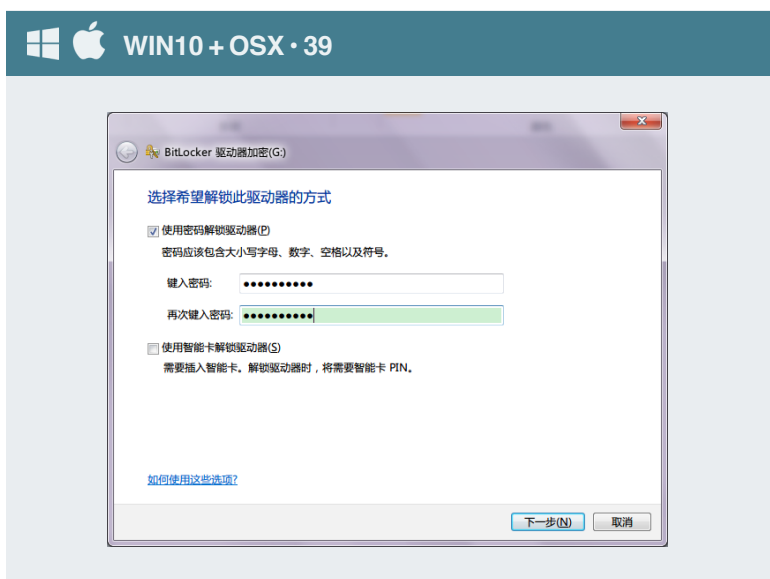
WIN10 + OSX • 39

BitLocker 驱动器加密(G:)

选择希望解锁此驱动器的方式

使用密码解锁驱动器(P)

密码应该包含大小写字母、数字、空格以及符号。

键入密码: ●●●●●●●●●●

再次键入密码: ●●●●●●●●●●

使用智能卡解锁驱动器(S)

需要插入智能卡。解锁驱动器时，将需要智能卡 PIN。

如何使用这些选项?

下一步(N) 取消